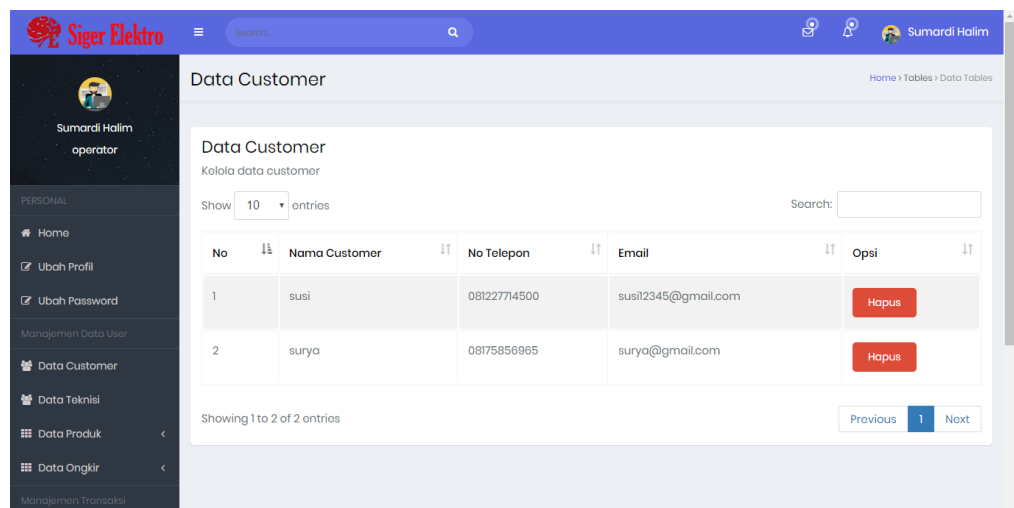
Siger Elektro

Search...

Sumardi Halim

Sumardi Halim
operator

PERSONAL
Home
Ubah Profil
Ubah Password
Manajemen Data User
Data Customer
Data Teknisi
Data Produk
Data Ongkir
Manajemen Transaksi

Data Customer

Home > Tables > Data Tables

Data Customer
Kelola data customer

Show 10 entries

Search:

| No | Nama Customer | No Telepon | Email | Opsi |
|---|---|---|---|---|
| 1 | susi | 081227714500 | susi12345@gmail.com | Hapus |
| 2 | surya | 08175856965 | surya@gmail.com | Hapus |

Showing 1 to 2 of 2 entries

Previous 1 Next